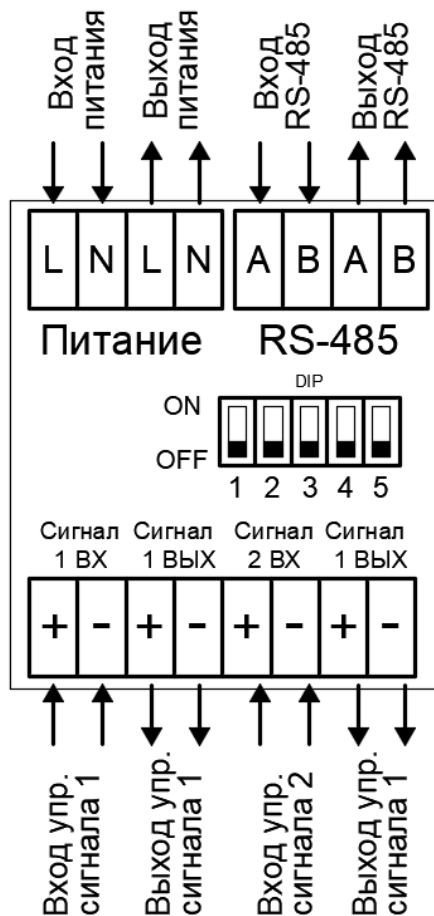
Вход питания
Выход питания
Вход RS-485
Выход RS-485

L N L N A B A B

Питание RS-485

DIP
ON
OFF
1 2 3 4 5

Сигнал 1 ВХ
Сигнал 1 ВЫХ
Сигнал 2 ВХ
Сигнал 1 ВЫХ

+ - + - + - + -

Вход упр. сигнала 1
Выход упр. сигнала 1
Вход упр. сигнала 2
Выход упр. сигнала 1